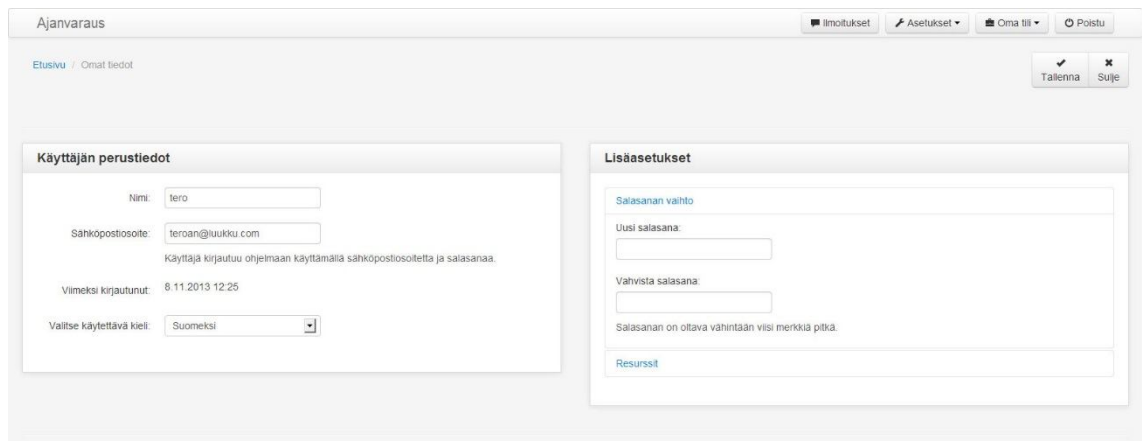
Ajanvaraus

Ilmoitukset | Asetukset | Oma tili | Poistu

Etusivu / Omat tiedot

Tallenna | Sulje

Käyttäjän perustiedot

Nimi: tero

Sähköpostiosoite: teroan@luukku.com

Käyttäjä kirjautuu ohjelmaan käyttämällä sähköpostiosoitetta ja salasanaa.

Viimeksi kirjautunut: 8.11.2013 12:25

Valitse käytettävä kieli: Suomeksi

Lisäasetukset

Salasanan vaihto

Uusi salasana:

Vahvista salasana:

Salasanan on oltava vähintään viisi merkkiä pitkä.

Resurssit